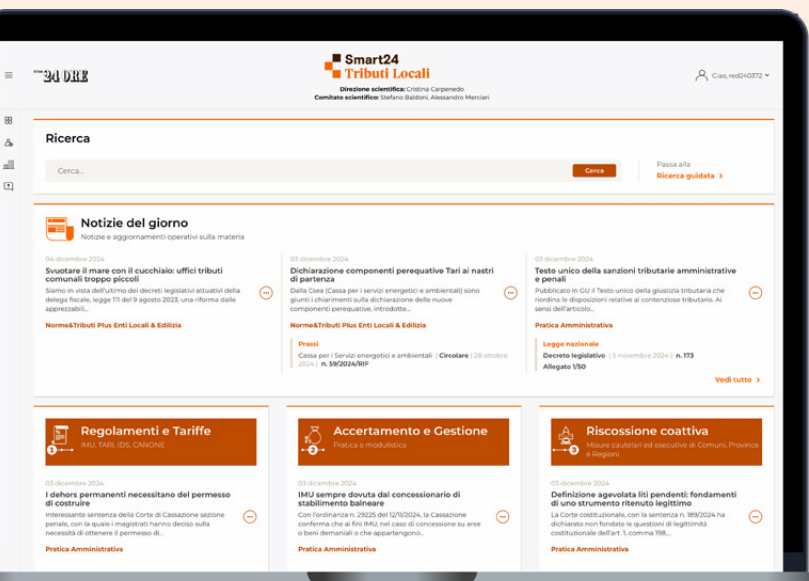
24 ORE

Smart24
Tributi Locali
Direzione scientifica: Cristina Carpenedo
Comitato scientifico: Stefano Baldoni, Alessandro Merciari

Ciao, red240372

Ricerca

Cerca...
Cerca

Passa alla
Ricerca guidata

Notizie del giorno
Notizie e aggiornamenti operativi sulla materia

04 dicembre 2024
Svuotare il mare con il cucchiaio: uffici tributi comunali troppo piccoli
Siamo in vista dell'ultimo dei decreti legislativi attuativi della delega fiscale, legge 111 del 9 agosto 2023: una riforma dalle apprezzabili...
Norme&Tributi Plus Enti Locali & Edilizia

03 dicembre 2024
Dichiarazione componenti perequative Tari ai nastri di partenza
Dalla Csea (Cassa per i servizi energetici e ambientali) sono giunti i chiarimenti sulla dichiarazione delle nuove componenti perequative, introdotte...
Norme&Tributi Plus Enti Locali & Edilizia
Prassi
Cassa per i Servizi energetici e ambientali | Circolare | 28 ottobre 2024 | n. 59/2024/RIF

03 dicembre 2024
Testo unico della sanzioni tributarie amministrative e penali
Pubblicato in GU il Testo unico della giustizia tributaria che riordina le disposizioni relative al contenzioso tributario. Ai sensi dell'articolo...
Pratica Amministrativa
Legge nazionale
Decreto legislativo | 5 novembre 2024 | n. 173
Allegato 1/50

Vedi tutto

Regolamenti e Tariffe
IMU, TARI, IDS, CANONE

03 dicembre 2024
I dehors permanenti necessitano del permesso di costruire
Interessante sentenza della Corte di Cassazione sezione penale, con la quale i magistrati hanno deciso sulla necessità di ottenere il permesso di...
Pratica Amministrativa

Accertamento e Gestione
Pratica e modulistica

03 dicembre 2024
IMU sempre dovuta dal concessionario di stabilimento balneare
Con l'ordinanza n. 29225 del 12/11/2024, la Cassazione conferma che ai fini IMU, nel caso di concessione su aree o beni demaniali o che appartengono...
Pratica Amministrativa

Riscossione coattiva
Misure cautelari ed esecutive di Comuni, Province e Regioni

07 dicembre 2024
Definizione agevolata liti pendenti: fondamenti di uno strumento ritenuto legittimo
La Corte costituzionale, con la sentenza n. 189/2024 ha dichiarato non fondate le questioni di legittimità costituzionale dell'art. 1, comma 198...
Pratica Amministrativa